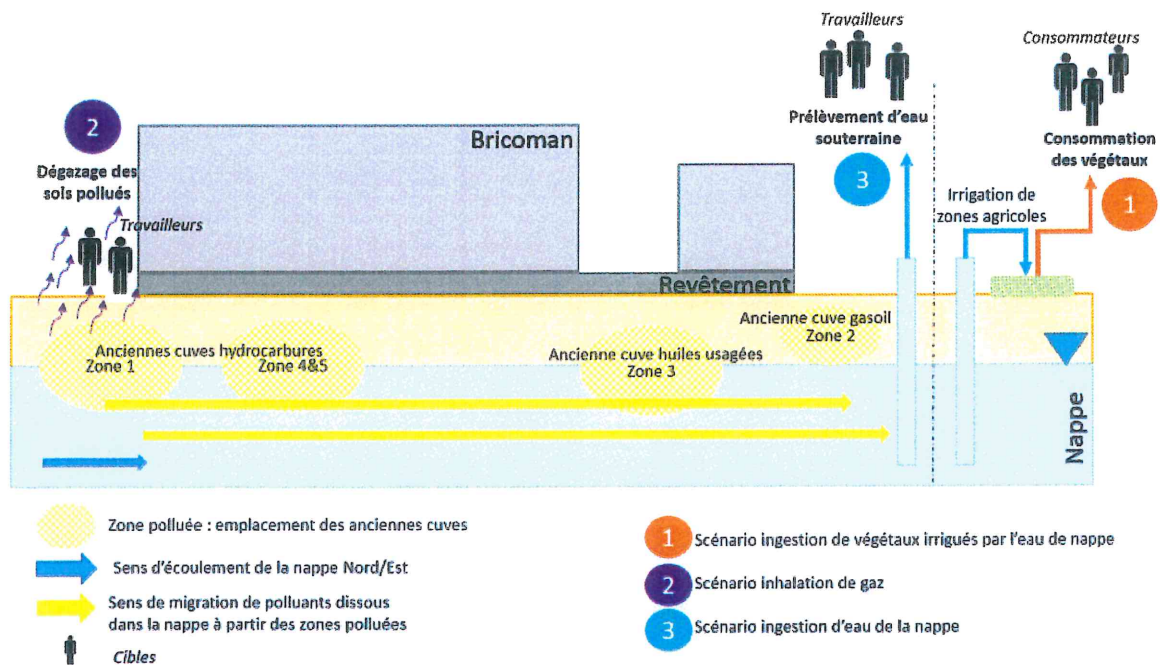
Travailleurs

Consommateurs

2

Dégazage des sols pollués

Travailleurs

Bricoman

Prélèvement d'eau souterraine

3

Consommation des végétaux

Irrigation de zones agricoles

1

Revêtement

Ancienne cuve gasoil Zone 2

Anciennes cuves hydrocarbures Zone 1

Zone 4&5

Ancienne cuve huiles usagées Zone 3

Nappe

Zone polluée : emplacement des anciennes cuves

Sens d'écoulement de la nappe Nord/Est

Sens de migration de polluants dissous dans la nappe à partir des zones polluées

Cibles

1 Scénario ingestion de végétaux irrigués par l'eau de nappe

2 Scénario inhalation de gaz

3 Scénario ingestion d'eau de la nappe